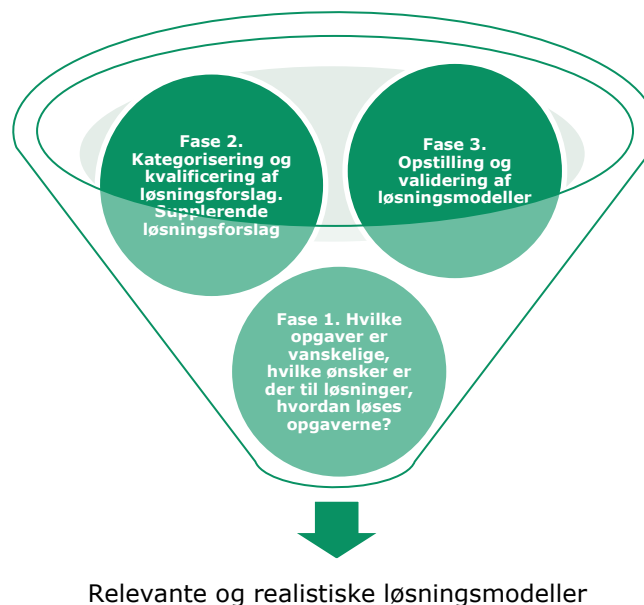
Fase 2. Kategorisering og kvalificering af løsningsforslag. Supplerende løsningsforslag

Fase 3. Opstilling og validering af løsningsmodeller

Fase 1. Hvilke opgaver er vanskelige, hvilke ønsker er der til løsninger, hvordan løses opgaverne?

Relevante og realistiske løsningsmodeller